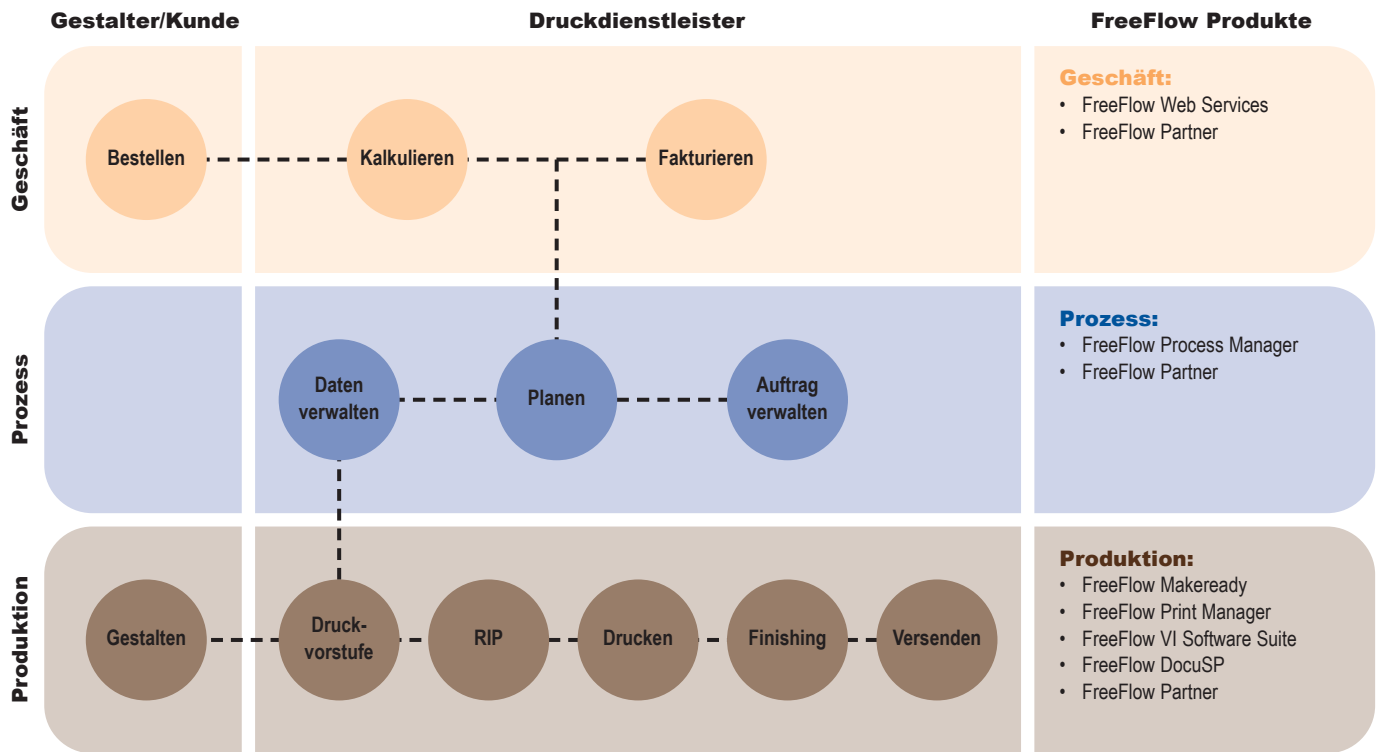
Gestalter/Kunde

Druckdienstleister

FreeFlow Produkte

Geschäft

Bestellen

Kalkulieren

Fakturieren

Geschäft:
• FreeFlow Web Services
• FreeFlow Partner

Prozess

Daten verwalten

Planen

Auftrag verwalten

Prozess:
• FreeFlow Process Manager
• FreeFlow Partner

Produktion

Gestalten

Druckvorstufe

RIP

Drucken

Finishing

Versenden

Produktion:
• FreeFlow Makeready
• FreeFlow Print Manager
• FreeFlow VI Software Suite
• FreeFlow DocuSP
• FreeFlow Partner